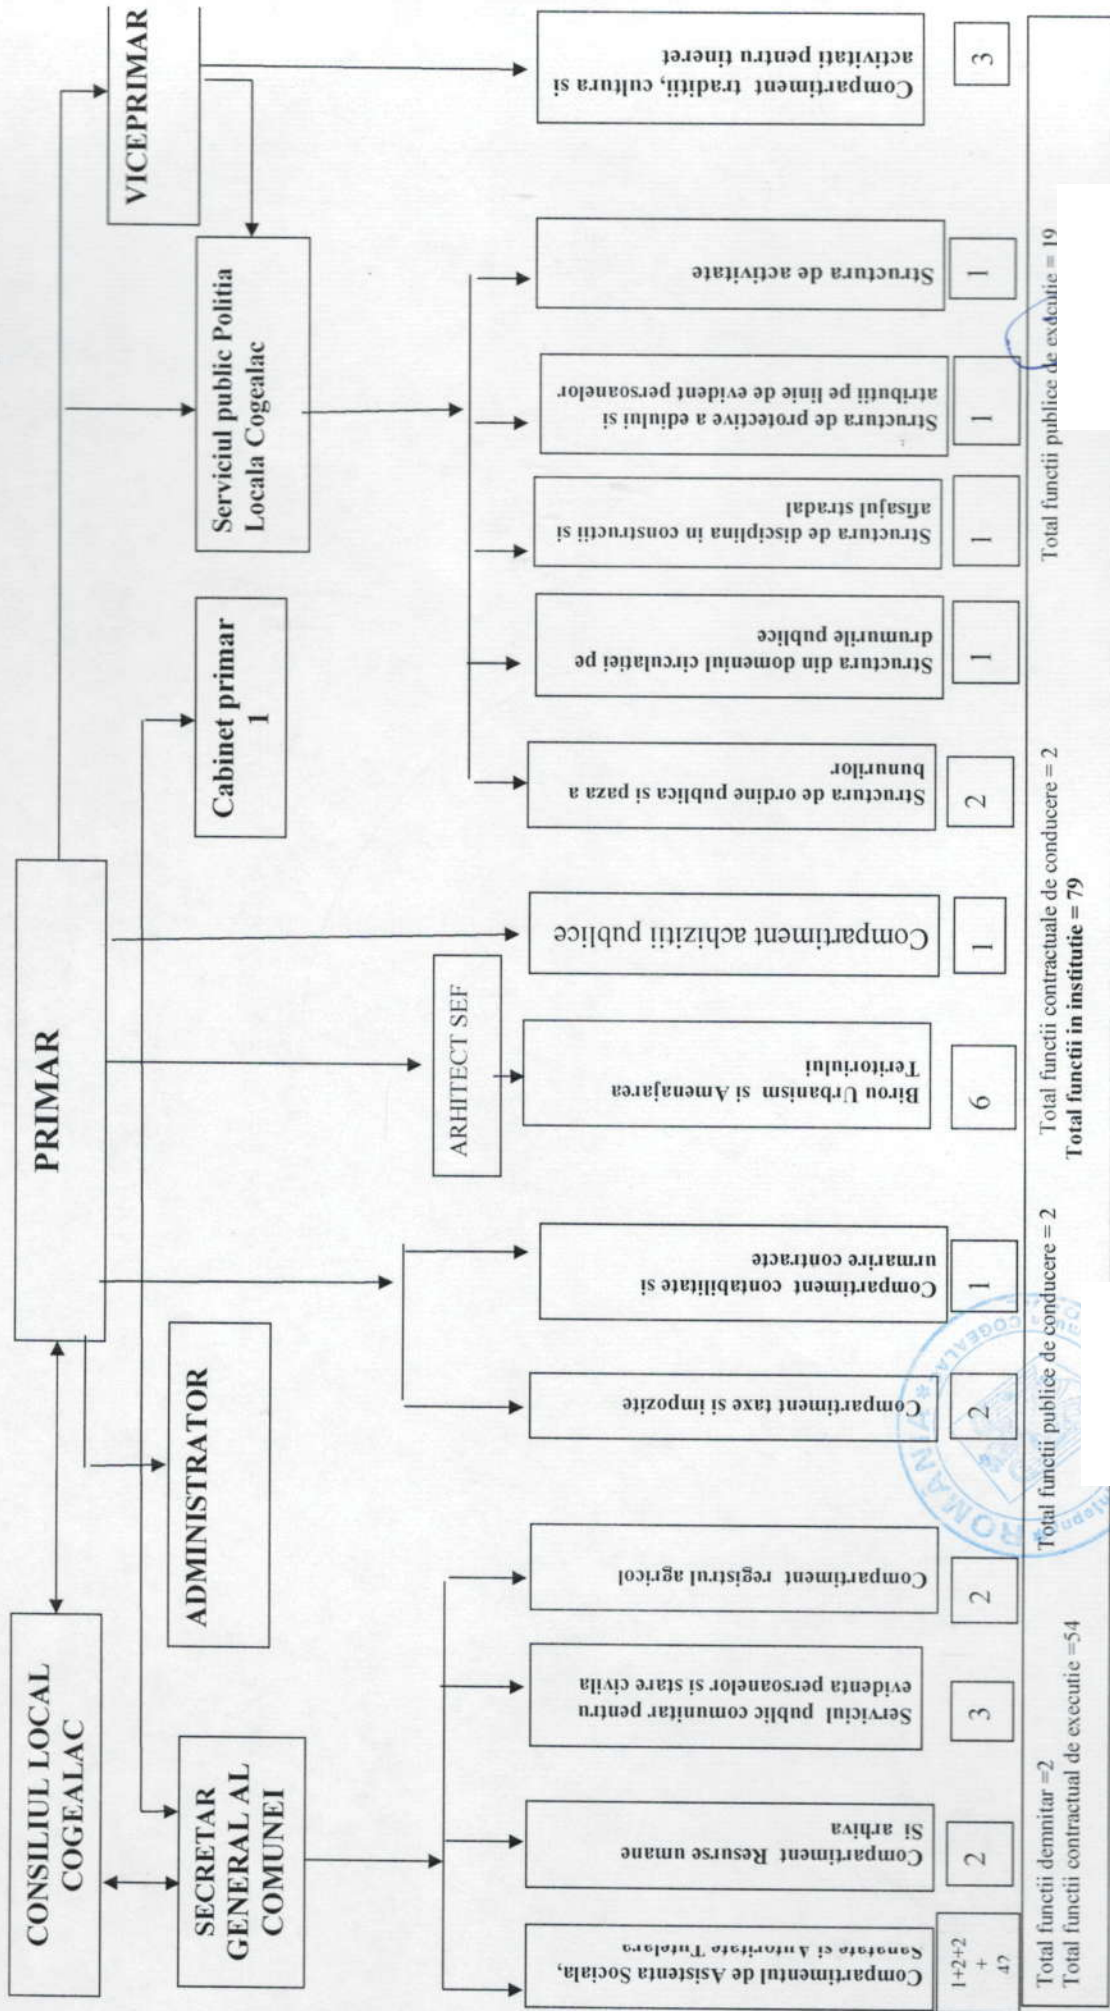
CONSILIUL LOCAL COGEALAC

PRIMAR

VICEPRIMAR

SECRETAR GENERAL AL COMUNEI

ADMINISTRATOR

Cabinet primar 1

Serviciul public Politia Locala Cogealac

ARHITECT SEF

Compartimentul de Asistenta Sociala, Sanatate si Autoritate Tutelara

1+2+2 + 42

Compartiment Resurse umane Si arhiva

2

Serviciul public comunitar pentru evidenta persoanelor si stare civila

3

Compartiment registrul agricol

2

Compartiment taxe si impozite

2

Compartiment contabilitate si urmarire contracte

1

Birou Urbanism si Amenajarea Teritoriului

6

Compartiment achizitii publice

1

Structura de ordine publica si paza a bunurilor

2

Structura din domeniul circulatiei pe drumurile publice

1

Structura de disciplina in constructii si afisajul stradal

1

Structura de protectie a edilului si atributii pe linie de evident persoanelor

1

Structura de activitate

1

Compartiment traditii, cultura si activitati pentru tineret

3

Total functii demnitar =2
Total functii contractual de executie =54

Total functii publice de conducere = 2

Total functii contractuale de conducere = 2
Total functii in institutie = 79

Total functii publice de executie = 19